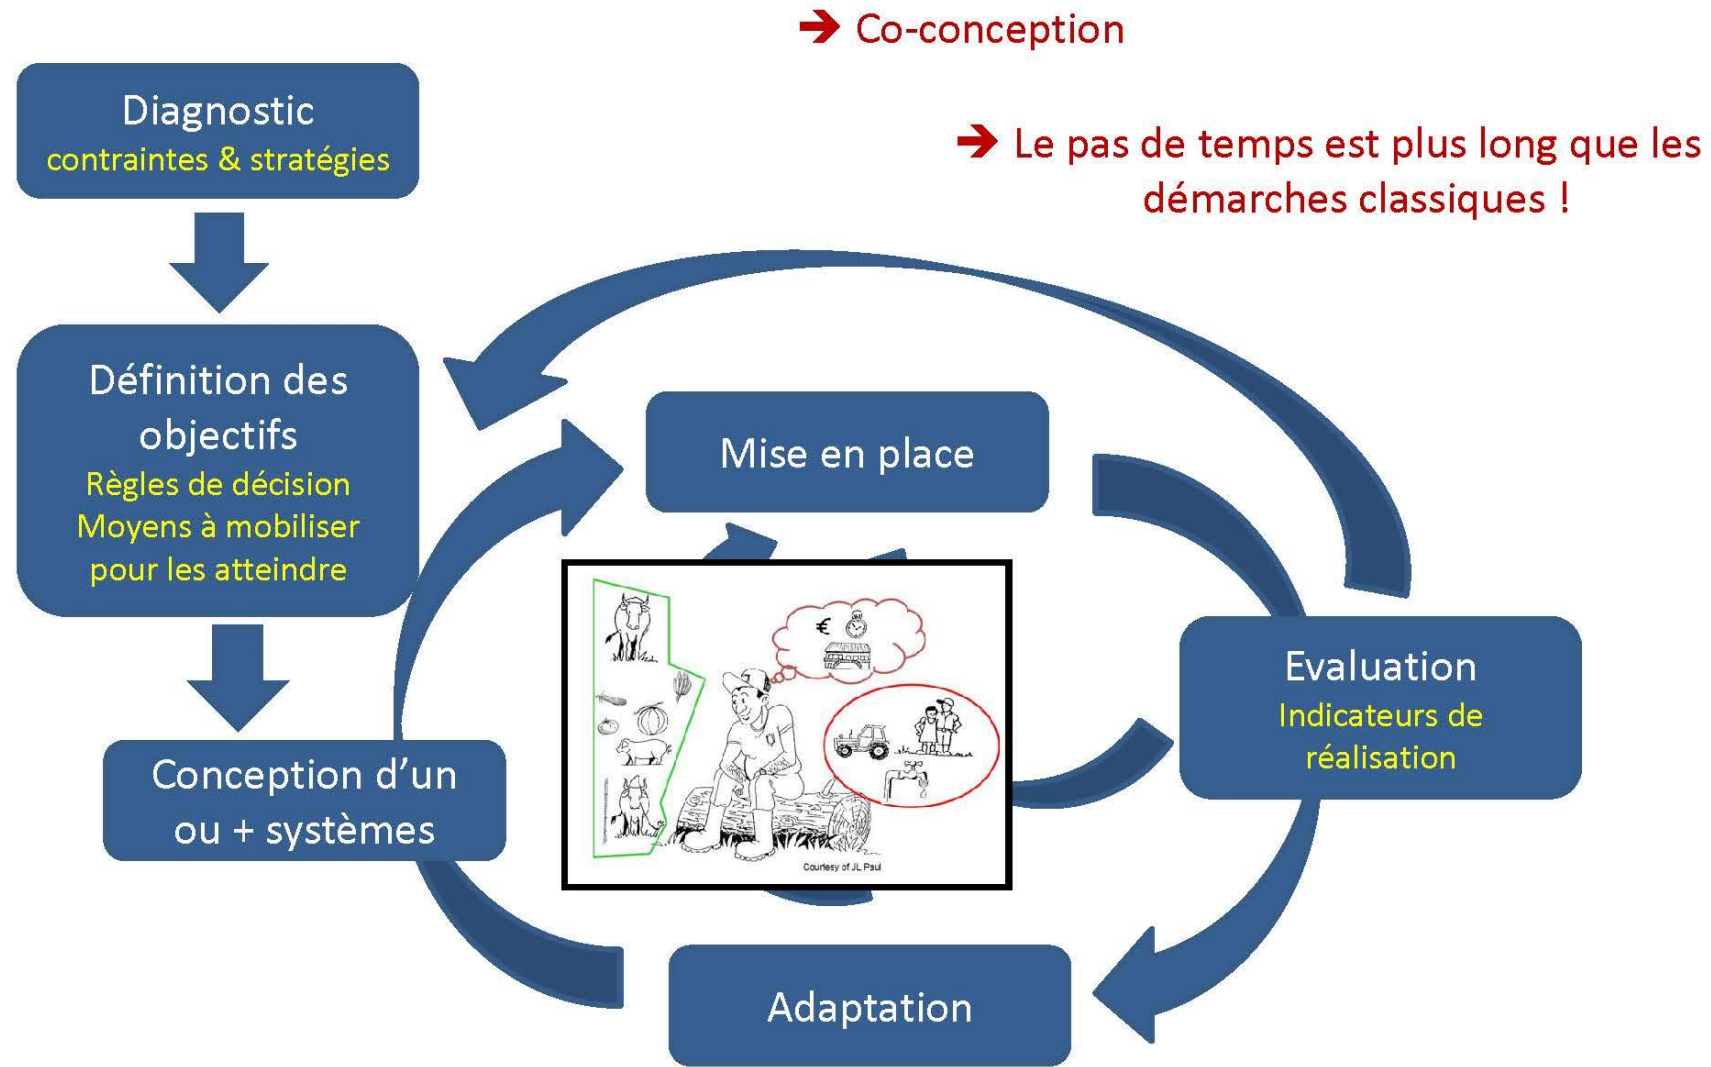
➔ Co-conception

➔ Le pas de temps est plus long que les démarches classiques !

Diagnostic
contraintes & stratégies

Définition des objectifs
Règles de décision
Moyens à mobiliser pour les atteindre

Conception d'un ou + systèmes

Mise en place

Evaluation
Indicateurs de réalisation

Adaptation

€

Courtesy of JL Paul